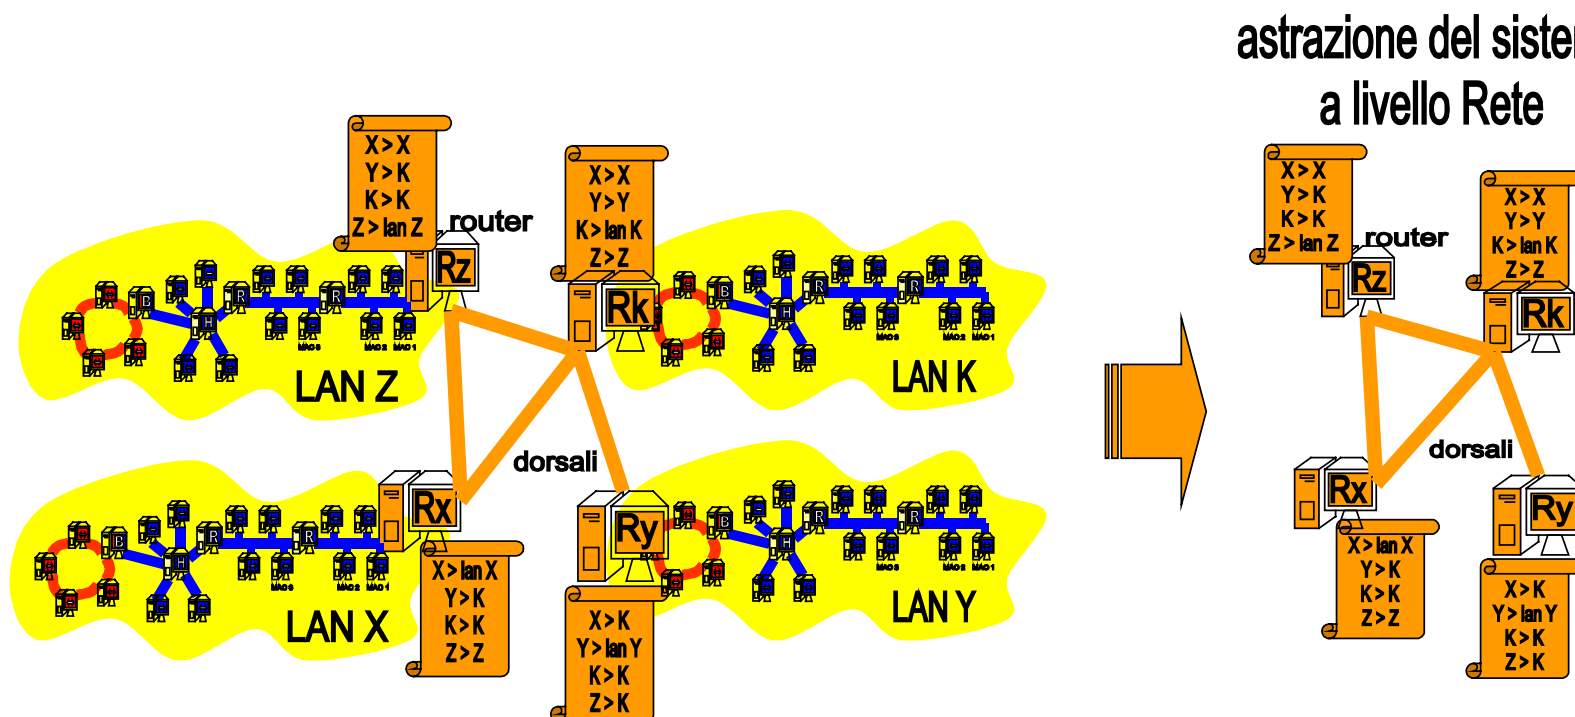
astrazione del siste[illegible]
a livello Rete

X>X
Y>K
K>K
Z>lan Z

router

Rz

X>X
Y>Y
K>lan K
Z>Z

Rk

LAN Z

LAN K

dorsali

Rx

Ry

X>lan X
Y>K
K>K
Z>Z

LAN X

LAN Y

X>K
Y>lan Y
K>K
Z>K

X>X
Y>K
K>K
Z>lan Z

router

Rz

X>X
Y>Y
K>lan K
Z>Z

Rk

dorsali

Rx

Ry

X>lan X
Y>K
K>K
Z>Z

X>K
Y>lan Y
K>K
Z>K